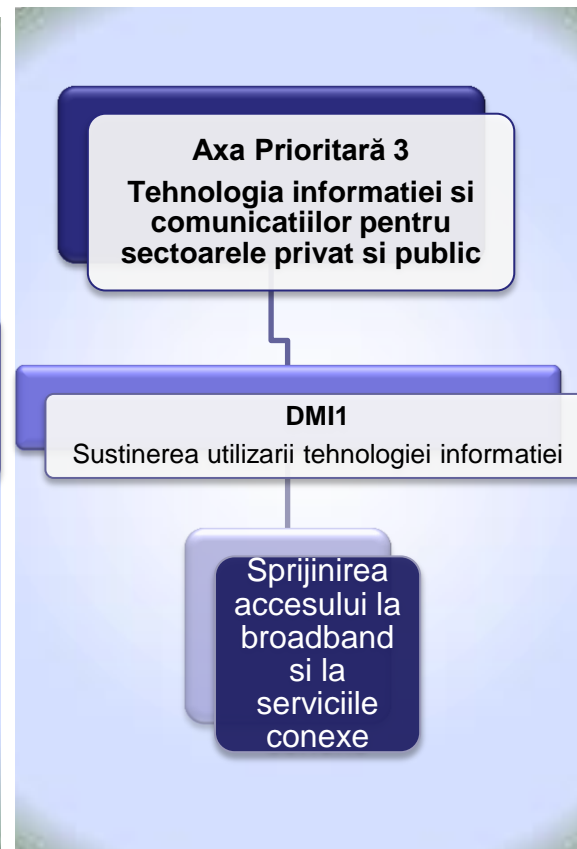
Axa Prioritară 3
Tehnologia informatiei si comunicatiilor pentru sectoarele privat si public

DMI1
Sustinerea utilizarii tehnologiei informatiei

Sprijinirea accesului la broadband si la serviciile conexe